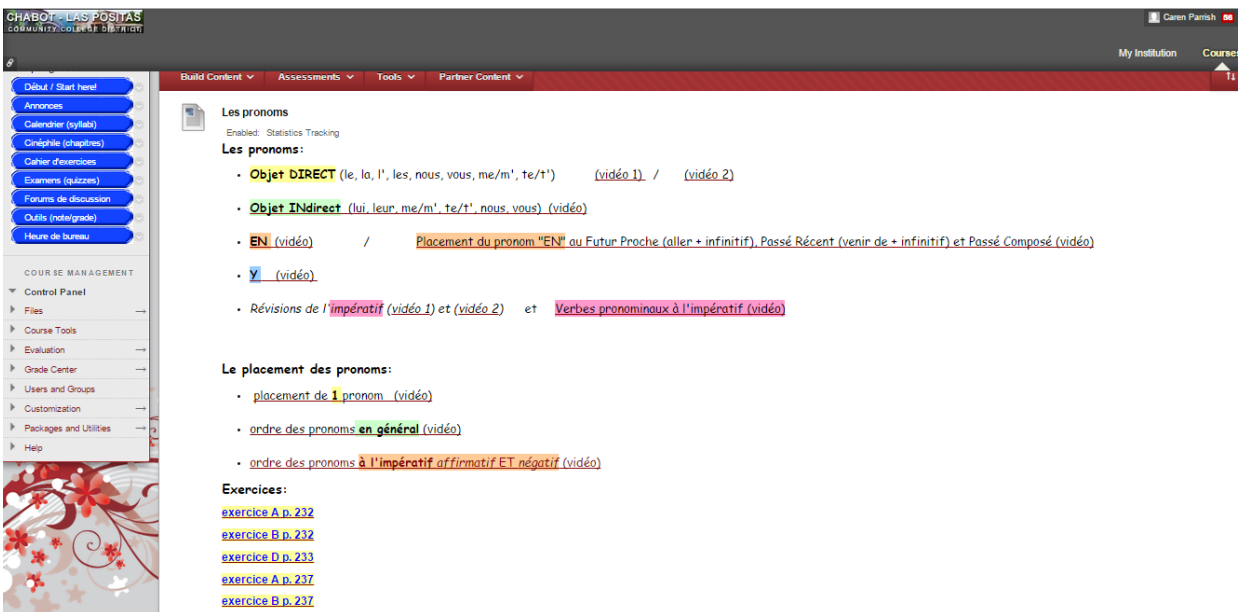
CHABOT - LAS POSITAS
COMMUNITY COLLEGE DISTRICT

Caren Parrish 86

My Institution Courses

Début / Start here!
Annonces
Calendrier (syllabi)
Cinéphile (chapitres)
Cahier d'exercices
Examens (quizzes)
Forums de discussion
Outils (note/grade)
Heure de bureau

COURSE MANAGEMENT
Control Panel
Files
Course Tools
Evaluation
Grade Center
Users and Groups
Customization
Packages and Utilities
Help

Build Content Assessments Tools Partner Content

Les pronoms
Enabled: Statistics Tracking

Les pronoms:

- Objet DIRECT (le, la, l', les, nous, vous, me/m', te/t') (vidéo 1) / (vidéo 2)
- Objet INdirect (lui, leur, me/m', te/t', nous, vous) (vidéo)
- EN (vidéo) / Placement du pronom "EN" au Futur Proche (aller + infinitif), Passé Récent (venir de + infinitif) et Passé Composé (vidéo)
- Y (vidéo)
- Révisions de l'impératif (vidéo 1) et (vidéo 2) et Verbes pronominaux à l'impératif (vidéo)

Le placement des pronoms:

- placement de 1 pronom (vidéo)
- ordre des pronoms en général (vidéo)
- ordre des pronoms à l'impératif affirmatif ET négatif (vidéo)

Exercices:

exercice A p. 232
exercice B p. 232
exercice D p. 233
exercice A p. 237
exercice B p. 237